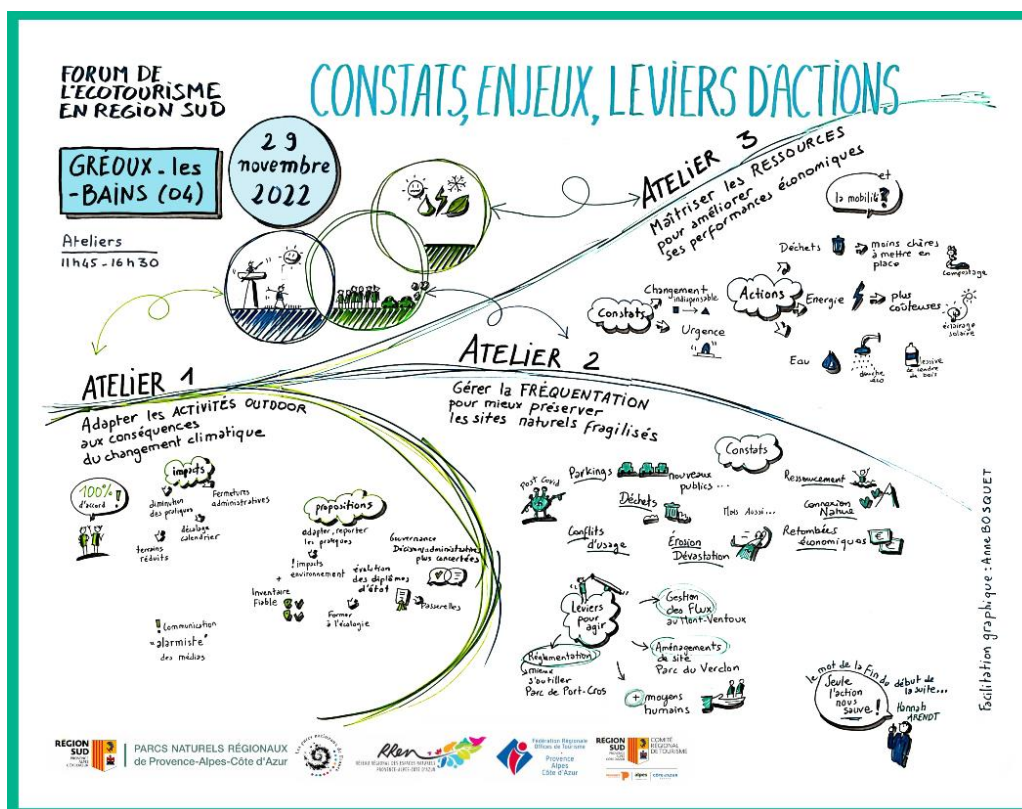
FORUM DE L'ECOTOURISME EN REGION SUD

CONSTATS, ENJEUX, LEVIERS D'ACTIONS

GRÉOUX-les-BAINS (04)

29 novembre 2022

Ateliers
11h45 - 16h30

ATELIER 3
Maîtriser les RESSOURCES pour améliorer ses performances économiques

et la mobilité?

Constats
Changement indispensable
Urgence

Actions
Déchets
moins chères à mettre en place
compostage
Energie
plus coûteuses
éclairage solaire
Eau
douche éco
lessive de cendre de bois

ATELIER 2
Gérer la FRÉQUENTATION pour mieux préserver les sites naturels fragilisés

Constats
Post Covid
Parkings
nouveaux publics...
Déchets
Mais Aussi...
Ressourcement
Connexion Nature
Conflits d'usage
Erosion Dévastation
Retombées économiques

Leviers pour agir
Gestion des Flux au Mont-Ventoux
Aménagements de site Parc du Verdon
Réglementation
mieux s'outiller Parc de Port-Cros
moyens humains

Le mot de la Fin du début de la suite...
Seule l'action nous sauve!
Hannah ARENDT

ATELIER 1
Adapter les ACTIVITÉS OUTDOOR aux conséquences du changement climatique

100% d'accord
impacts
diminution des pratiques
Fermetures administratives
décalage calendrier
terrains réduits

propositions
adapter, reporter les pratiques
! impacts environnement
évolution des diplômes d'état
Gouvernance Décisions administratives plus concertées
Inventaire Fiable
Former à l'écologie
Passerelles

! Communication "alarmiste" des médias

Facilitation graphique : Anne BOSQUET

RÉGION SUD
PARCS NATURELS RÉGIONAUX de Provence-Alpes-Côte d'Azur
RRen
Fédération Régionale Offices de Tourisme Provence Alpes Côte d'Azur
RÉGION SUD COMITÉ RÉGIONAL DE TOURISME